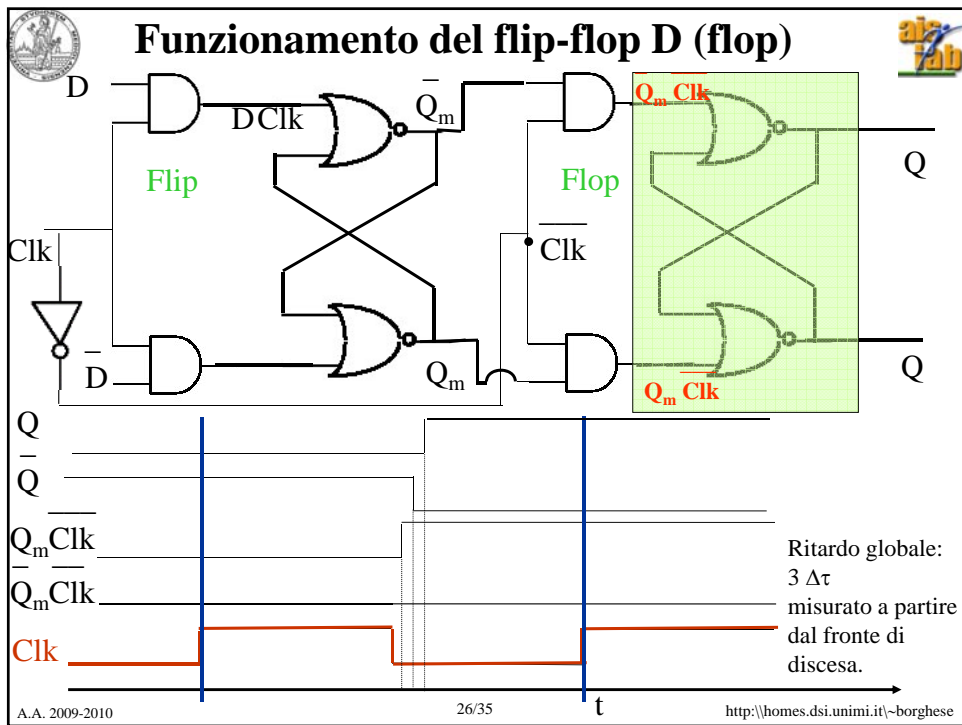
Funzionamento del flip-flop D (flop)

D

D Clk

$\overline{Q}_m$

$\overline{Q_m}$ Clk

Flip

Flop

Q

Clk

$\overline{Clk}$

$\overline{D}$

$Q_m$

Q

$Q_m$ $\overline{Clk}$

Q

$\overline{Q}$

$Q_m\overline{Clk}$

$\overline{Q_m}\overline{Clk}$

Clk

Ritardo globale: 3 $\Delta\tau$ misurato a partire dal fronte di discesa.

t

A.A. 2009-2010

26/35

http:\\homes.dsi.unimi.it\~borghese